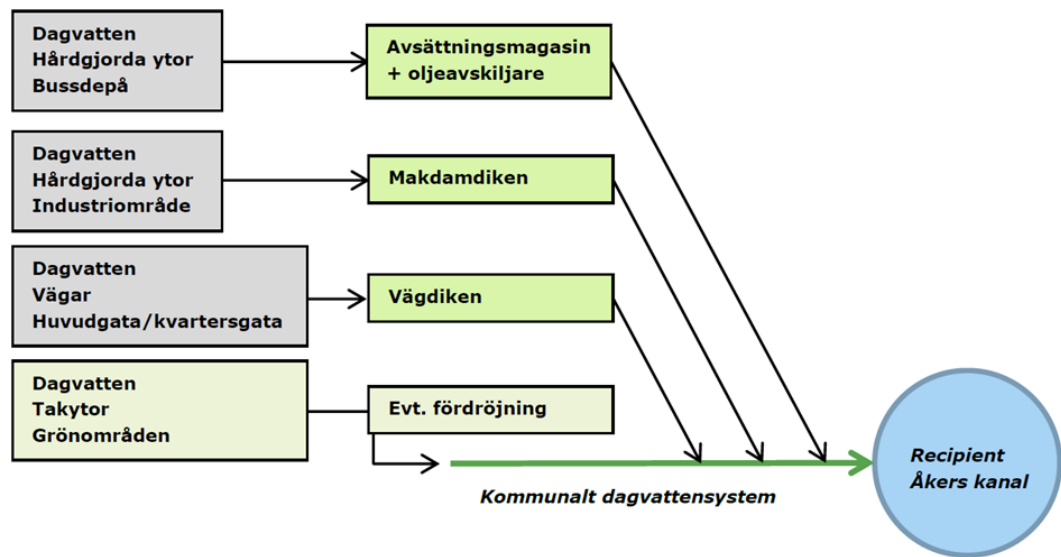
Dagvatten
Hårdgjorda ytor
Bussdepå

Avsättningsmagasin
+ oljeavskiljare

Dagvatten
Hårdgjorda ytor
Industriområde

Makdamdiken

Dagvatten
Vägar
Huvudgata/kvartersgata

Vägdiken

Dagvatten
Takytor
Grönområden

Evt. fördröjning

Kommunalt dagvattensystem

Recipient
Åkers kanal